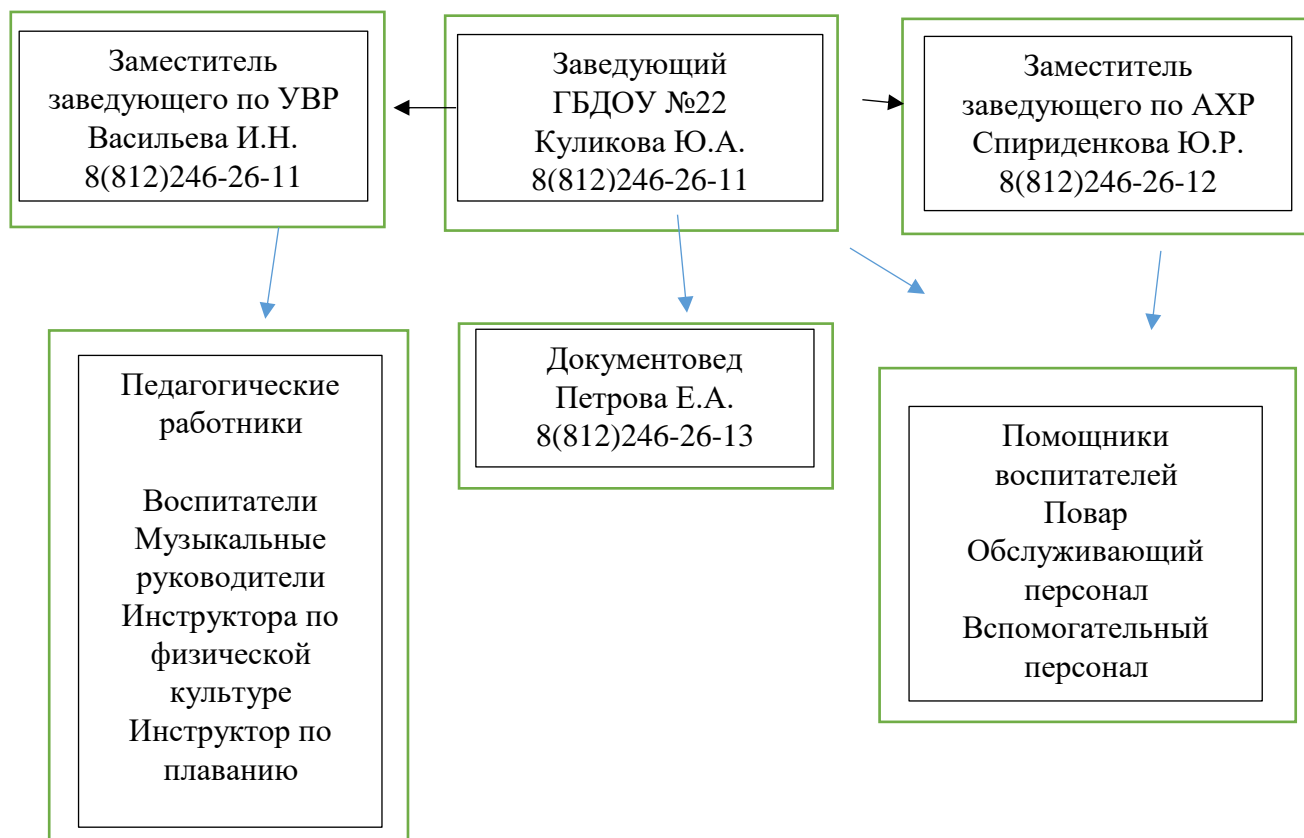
Заместитель заведующего по УВР
Васильева И.Н.
8(812)246-26-11

Заведующий
ГБДОУ №22
Куликова Ю.А.
8(812)246-26-11

Заместитель заведующего по АХР
Спириденкова Ю.Р.
8(812)246-26-12

Педагогические работники

Воспитатели
Музыкальные руководители
Инструктора по физической культуре
Инструктор по плаванию

Документовед
Петрова Е.А.
8(812)246-26-13

Помощники воспитателей
Повар
Обслуживающий персонал
Вспомогательный персонал